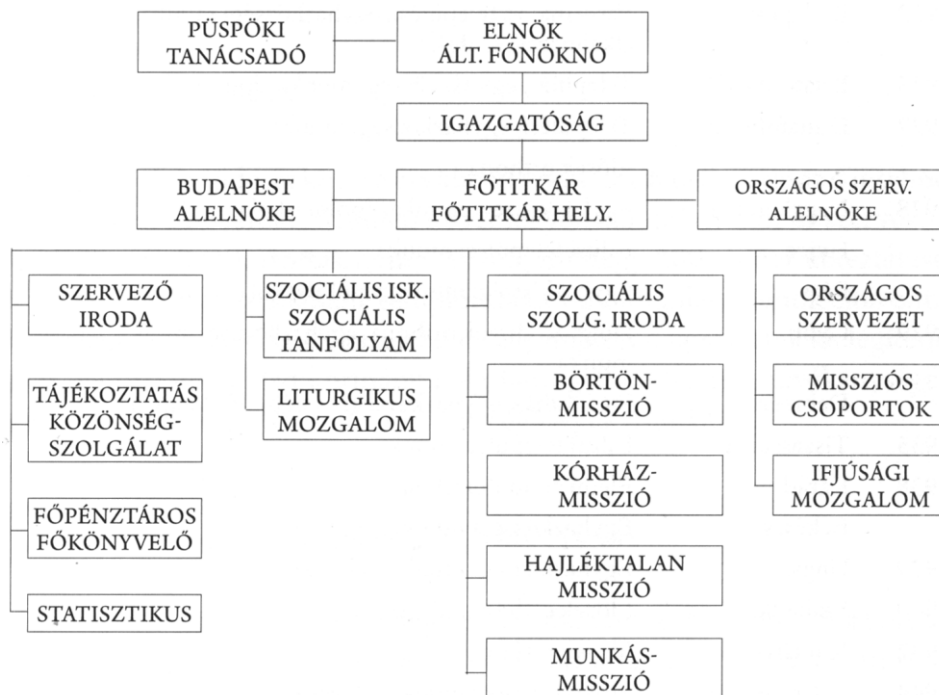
PÜSPÖKI TANÁCSADÓ

ELNÖK ÁLT. FŐNÖKNŐ

IGAZGATÓSÁG

BUDAPEST ALELNÖKE

FŐTITKÁR FŐTITKÁR HELY.

ORSZÁGOS SZERV. ALELNÖKE

SZERVEZŐ IRODA

TÁJÉKOZTATÁS KÖZÖNSÉG-SZOLGÁLAT

FŐPÉNZTÁROS FŐKÖNYVELŐ

STATISZTIKUS

SZOCIÁLIS ISK. SZOCIÁLIS TANFOLYAM

LITURGIKUS MOZGALOM

SZOCIÁLIS SZOLG. IRODA

BÖRTÖN-MISSZIÓ

KÓRHÁZ-MISSZIÓ

HAJLÉKTALAN MISSZIÓ

MUNKÁS-MISSZIÓ

ORSZÁGOS SZERVEZET

MISSZIÓS CSOPORTOK

IFJÚSÁGI MOZGALOM